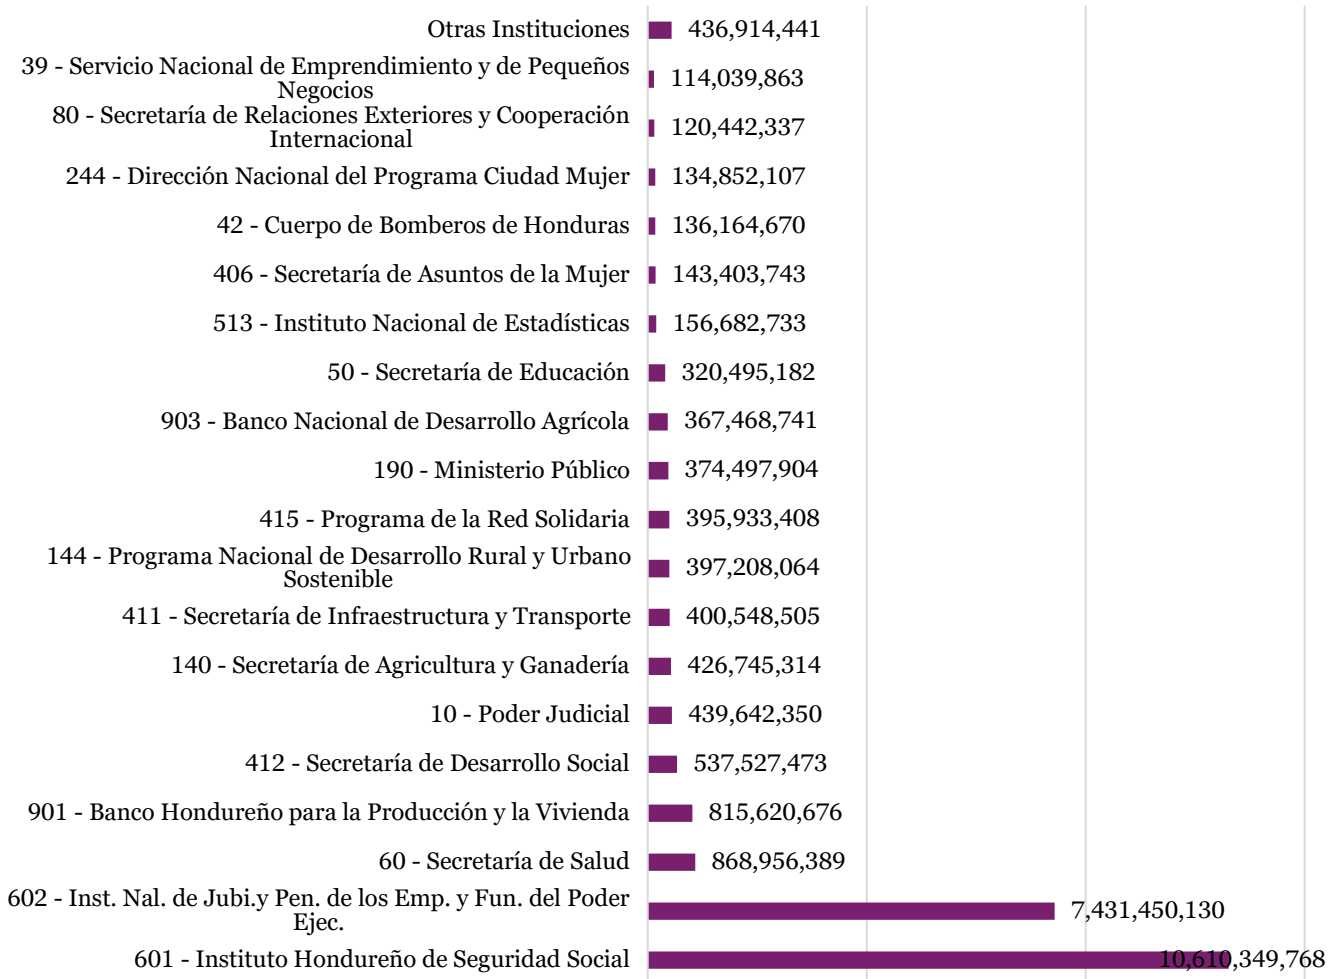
| Institución | Monto |
|---|---|
| Otras Instituciones | 436,914,441 |
| 39 - Servicio Nacional de Emprendimiento y de Pequeños Negocios | 114,039,863 |
| 80 - Secretaría de Relaciones Exteriores y Cooperación Internacional | 120,442,337 |
| 244 - Dirección Nacional del Programa Ciudad Mujer | 134,852,107 |
| 42 - Cuerpo de Bomberos de Honduras | 136,164,670 |
| 406 - Secretaría de Asuntos de la Mujer | 143,403,743 |
| 513 - Instituto Nacional de Estadísticas | 156,682,733 |
| 50 - Secretaría de Educación | 320,495,182 |
| 903 - Banco Nacional de Desarrollo Agrícola | 367,468,741 |
| 190 - Ministerio Público | 374,497,904 |
| 415 - Programa de la Red Solidaria | 395,933,408 |
| 144 - Programa Nacional de Desarrollo Rural y Urbano Sostenible | 397,208,064 |
| 411 - Secretaría de Infraestructura y Transporte | 400,548,505 |
| 140 - Secretaría de Agricultura y Ganadería | 426,745,314 |
| 10 - Poder Judicial | 439,642,350 |
| 412 - Secretaría de Desarrollo Social | 537,527,473 |
| 901 - Banco Hondureño para la Producción y la Vivienda | 815,620,676 |
| 60 - Secretaría de Salud | 868,956,389 |
| 602 - Inst. Nal. de Jubi.y Pen. de los Emp. y Fun. del Poder Ejec. | 7,431,450,130 |
| 601 - Instituto Hondureño de Seguridad Social | 10,610,349,768 |